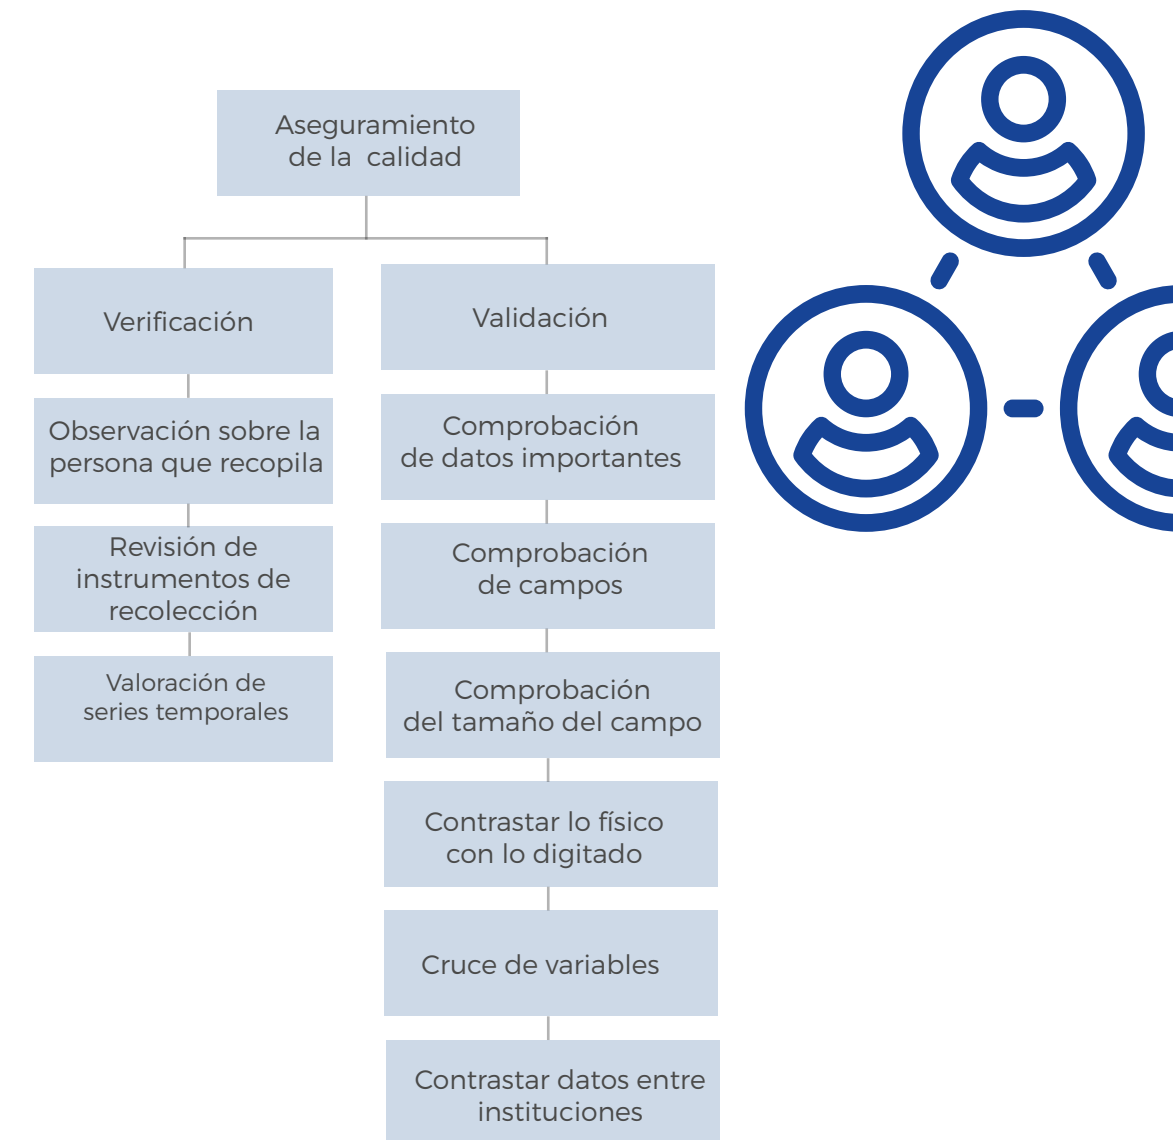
Aseguramiento de la calidad

Verificación

Observación sobre la persona que recopila

Revisión de instrumentos de recolección

Valoración de series temporales

Validación

Comprobación de datos importantes

Comprobación de campos

Comprobación del tamaño del campo

Contrastar lo físico con lo digitado

Cruce de variables

Contrastar datos entre instituciones